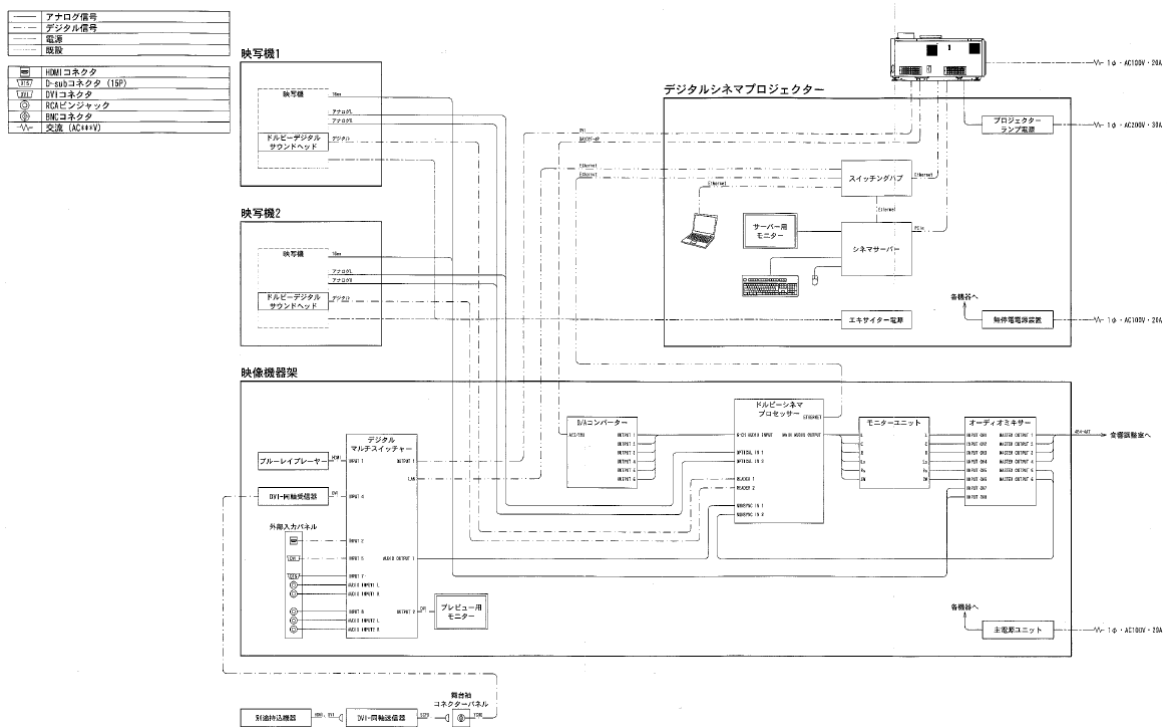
アナログ信号
デジタル信号
電源
既設

HDMIコネクタ
D-subコネクタ (15P)
DVIコネクタ
RCAピンジャック
BNCコネクタ
交流 (AC**V)

映写機1

映写機
ドルビーデジタル サウンドヘッド

映写機2

映写機
ドルビーデジタル サウンドヘッド

デジタルシネマプロジェクター

プロジェクター ランプ電源
スイッチングハブ
サーバー用 モニター
シネマサーバー
エキサイター電源
各機器へ
無停電電源装置

1φ・AC100V・20A
1φ・AC200V・30A
1φ・AC100V・20A

映像機器架

D/Aコンバーター
ドルビーシネマ プロセッサー
モニターユニット
オーディオミキサー
音響調整室へ

ブルーレイプレーヤー
デジタル マルチスイッチャー
DVI-同軸受信器
外部入力パネル
プレビュー用 モニター

各機器へ
主電源ユニット
1φ・AC100V・20A

舞台袖 コネクターパネル
別途持込機器
DVI-同軸送信器